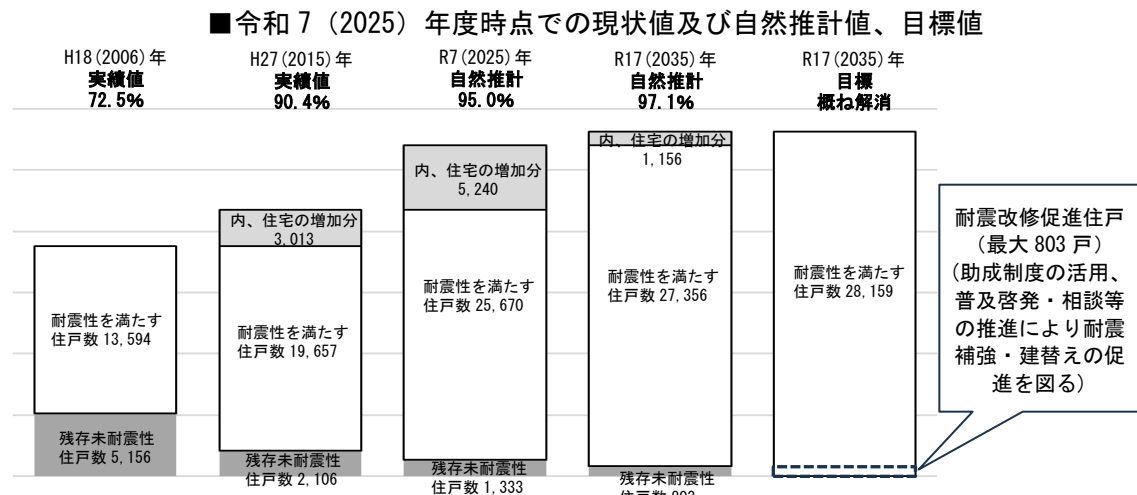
■令和７（2025）年度時点での現状値及び自然推計値、目標値

H18(2006)年
実績値
72.5%

H27(2015)年
実績値
90.4%

R7(2025)年
自然推計
95.0%

R17(2035)年
自然推計
97.1%

R17(2035)年
目標
概ね解消

耐震性を満たす住戸数 13,594

残存未耐震性住戸数 5,156

内、住宅の増加分 3,013

耐震性を満たす住戸数 19,657

残存未耐震性住戸数 2,106

内、住宅の増加分 5,240

耐震性を満たす住戸数 25,670

残存未耐震性住戸数 1,333

内、住宅の増加分 1,156

耐震性を満たす住戸数 27,356

残存未耐震性住戸数 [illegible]

耐震性を満たす住戸数 28,159

耐震改修促進住戸（最大 803 戸）（助成制度の活用、普及啓発・相談等の推進により耐震補強・建替えの促進を図る）